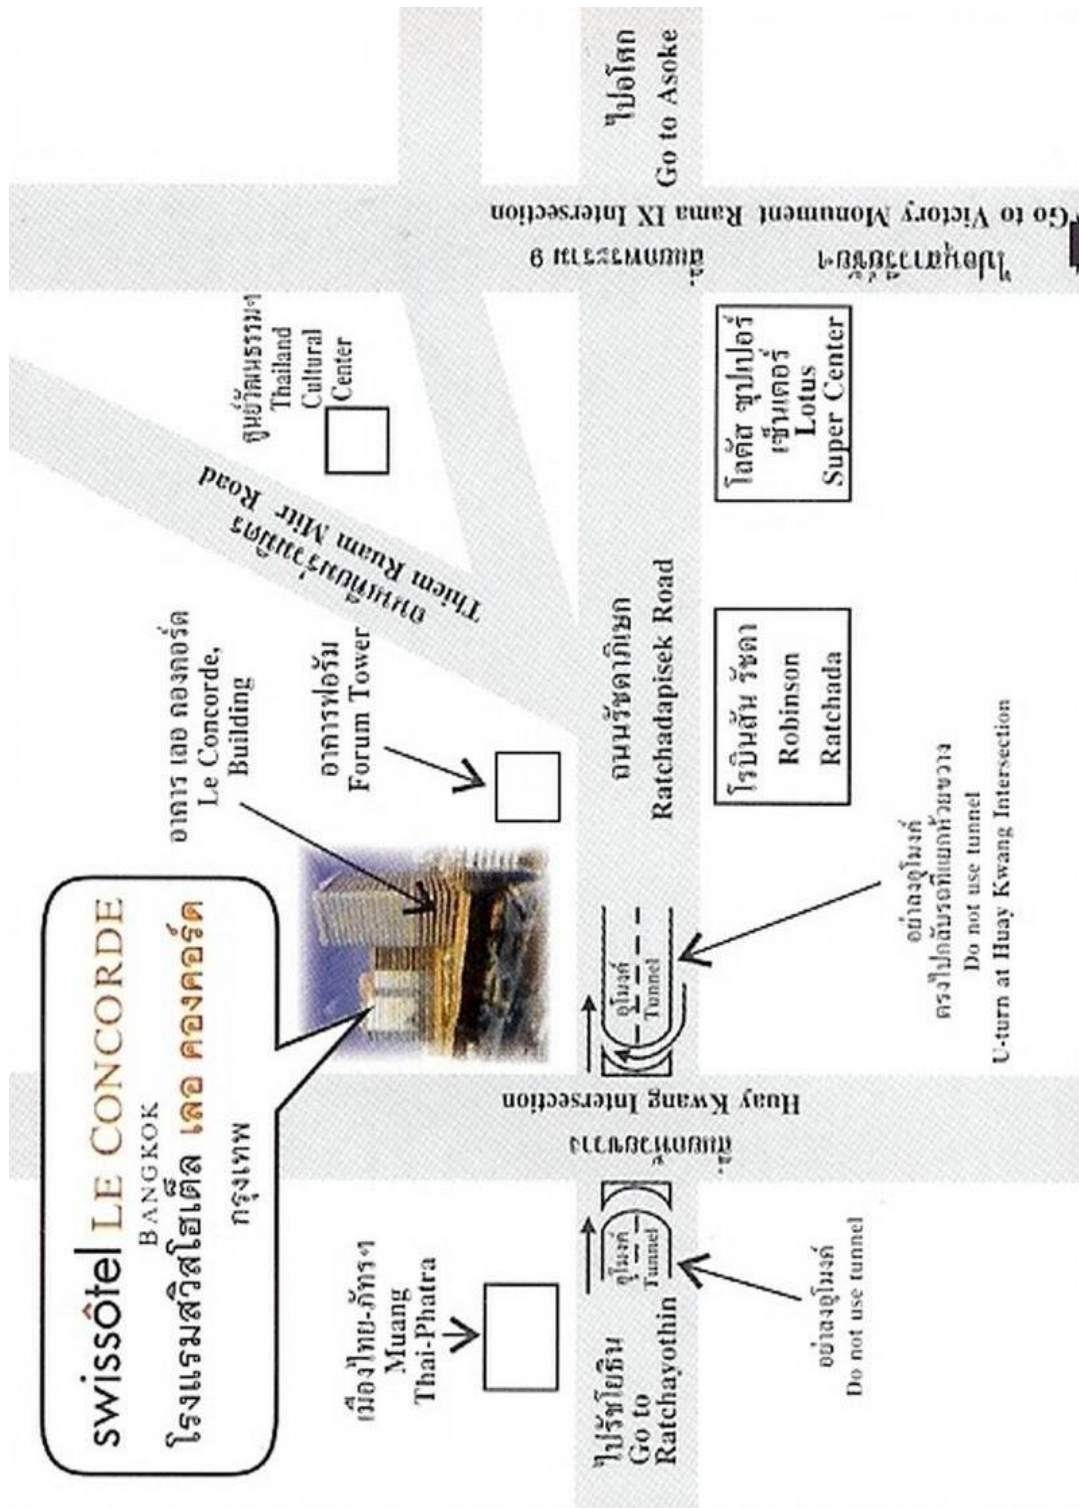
swissôtel LE CONCORDE
BANGKOK
โรงแรมสวิสโฮเต็ล เลอ คองคอร์ด กรุงเทพฯ

อาคาร เลอ คองคอร์ด
Le Concorde,
Building

อาคารฟอรัม
Forum Tower

ถนนเทียมร่วมมิตร
Thiem Ruam Mitr Road

ศูนย์วัฒนธรรมฯ
Thailand
Cultural
Center

ถนนรัชดาภิเษก
Ratchadapisek Road

โรบินสัน รัชดา
Robinson
Ratchada

โลตัส ซุปเปอร์เซ็นเตอร์
Lotus
Super Center

สี่แยกพระราม 9
Rama IX Intersection

ไปอนุสาวรีย์ชัยฯ
Go to Victory Monument

ไปอโศก
Go to Asoke

สี่แยกห้วยขวาง
Huay Kwang Intersection

อุโมงค์
Tunnel

อุโมงค์
Tunnel

อย่าลงอุโมงค์
ตรงไปกลับรถที่แยกห้วยขวาง
Do not use tunnel
U-turn at Huay Kwang Intersection

เมืองไทย-ภัทรฯ
Muang
Thai-Phatra

ไปรัชโยธิน
Go to
Ratchayothin

อย่าลงอุโมงค์
Do not use tunnel